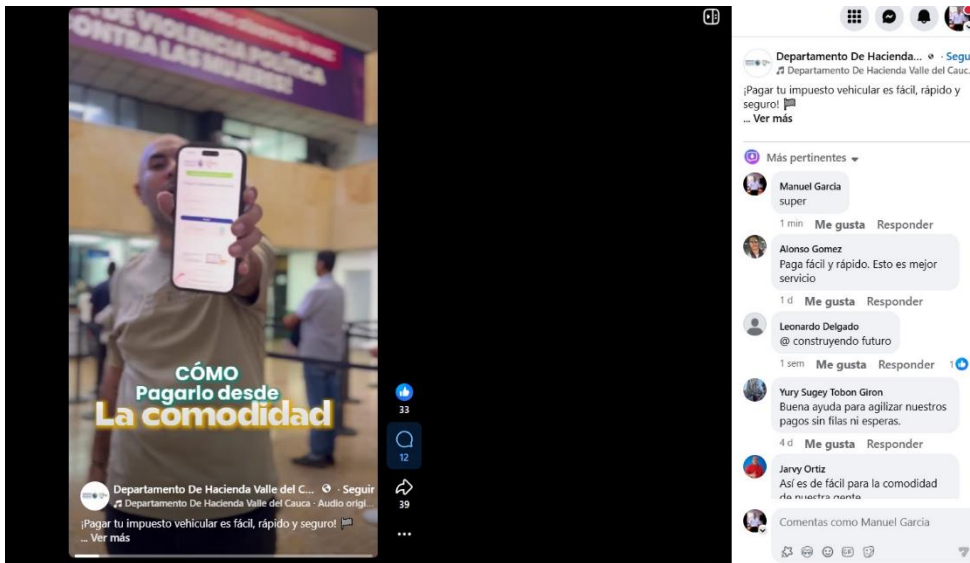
DE VIOLENCIA POLÍTICA
CONTRA LAS MUJERES

CÓMO
Pagarlo desde
La comodidad

Departamento De Hacienda Valle del C... · Seguir
Departamento De Hacienda Valle del Cauca · Audio origi...
¡Pagar tu impuesto vehicular es fácil, rápido y seguro!
... Ver más

33
12
39
...

Departamento De Hacienda... · Seguir
Departamento De Hacienda Valle del Cauc...
¡Pagar tu impuesto vehicular es fácil, rápido y seguro!
... Ver más

Más pertinentes

Manuel Garcia
super
1 min Me gusta Responder

Alonso Gomez
Paga fácil y rápido. Esto es mejor servicio
1 d Me gusta Responder

Leonardo Delgado
@ construyendo futuro
1 sem Me gusta Responder 1

Yury Sugey Tobon Giron
Buena ayuda para agilizar nuestros pagos sin filas ni esperas.
4 d Me gusta Responder

Jarvy Ortiz
Así es de fácil para la comodidad de nuestra gente

Comentas como Manuel Garcia